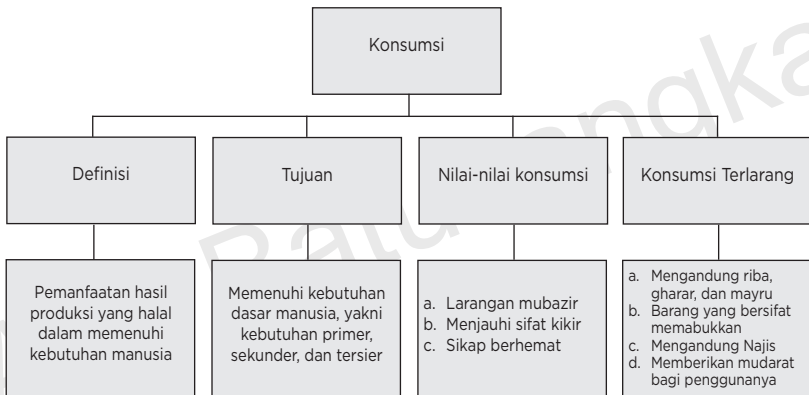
Konsumsi

Definisi

Pemanfaatan hasil produksi yang halal dalam memenuhi kebutuhan manusia

Tujuan

Memenuhi kebutuhan dasar manusia, yakni kebutuhan primer, sekunder, dan tersier

Nilai-nilai konsumsi

a. Larangan mubazir
b. Menjauhi sifat kikir
c. Sikap berhemat

Konsumsi Terlarang

a. Mengandung riba, gharar, dan mayru
b. Barang yang bersifat memabukkan
c. Mengandung Najis
d. Memberikan mudarat bagi penggunanya

Batu Angka